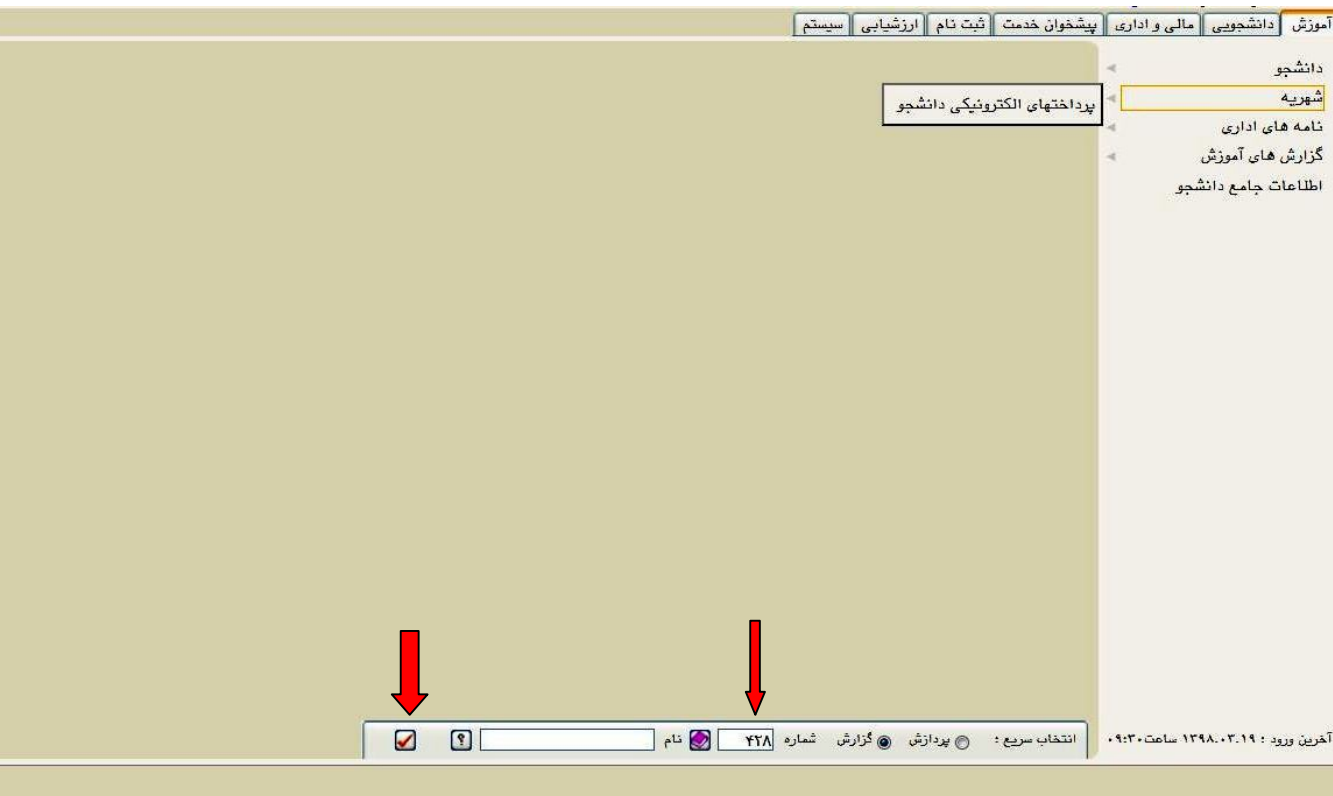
آموزش | دانشجویی | مالی و اداری | پیشخوان خدمت | ثبت نام | ارزشیابی | سیستم

دانشجو
شهریه
پرداختهای الکترونیکی دانشجو
نامه های اداری
گزارش های آموزش
اطلاعات جامع دانشجو

آخرین ورود : ۱۳۹۸.۰۳.۱۹ ساعت۰۹:۳۰

انتخاب سریع : پردازش گزارش شماره ۴۲۸ نام